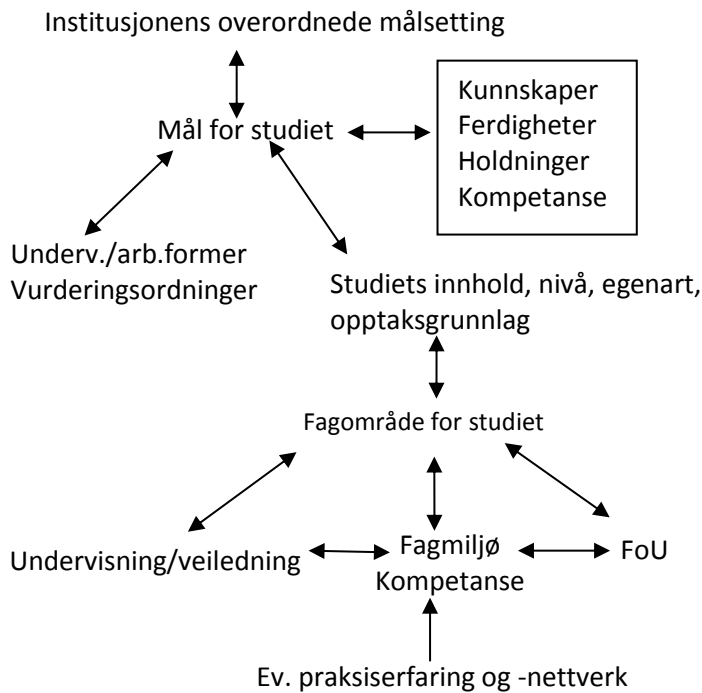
Institusjonens overordnede målsetting

Mål for studiet

Kunnskaper
Ferdigheter
Holdninger
Kompetanse

Underv./arb.former
Vurderingsordninger

Studiets innhold, nivå, egenart, opptaksgrunnlag

Fagområde for studiet

Undervisning/veiledning

Fagmiljø
Kompetanse

FoU

Ev. praksiserfaring og -nettverk